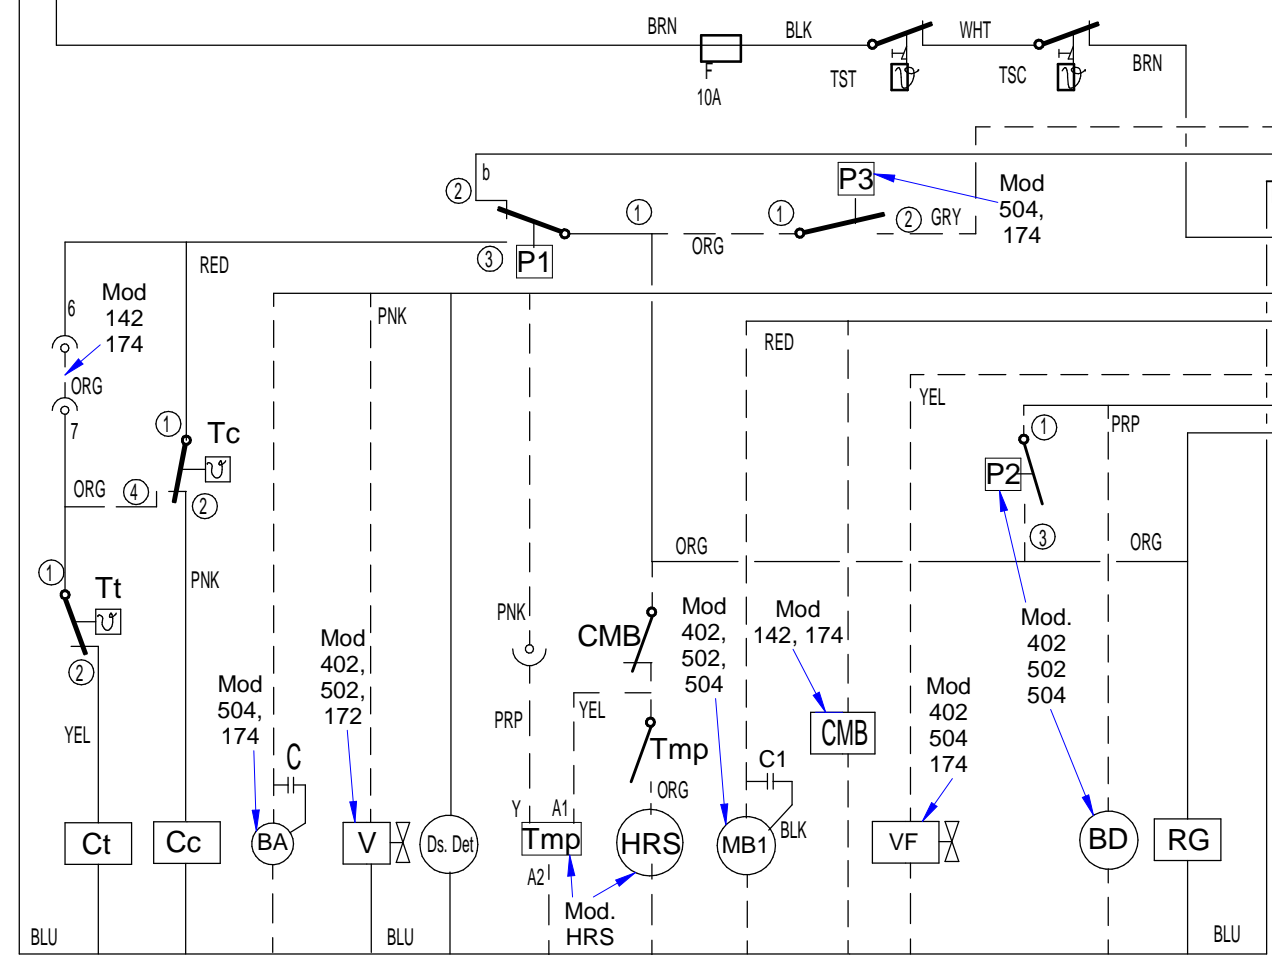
BRN
BLK
WHT
F
10A
TST
TSC
BRN
b
2
3
P1
1
ORG
1
P3
2
GRY
Mod
504,
174
RED
6
Mod
142
174
ORG
7
PNK
RED
YEL
PRP
1
Tc
2
ORG
4
1
P2
3
ORG
ORG
1
Tt
2
PNK
PNK
CMB
Mod
402,
502,
504
Mod
142, 174
Mod.
402
502
504
YEL
Mod
504,
174
Mod
402,
502,
172
C
PRP
YEL
Tmp
ORG
C1
BLK
CMB
Mod
402
504
174
Ct
Cc
BA
V
Ds. Det
Y
A1
Tmp
A2
HRS
MB1
VF
BD
RG
Mod.
HRS
BLU
BLU
BLU